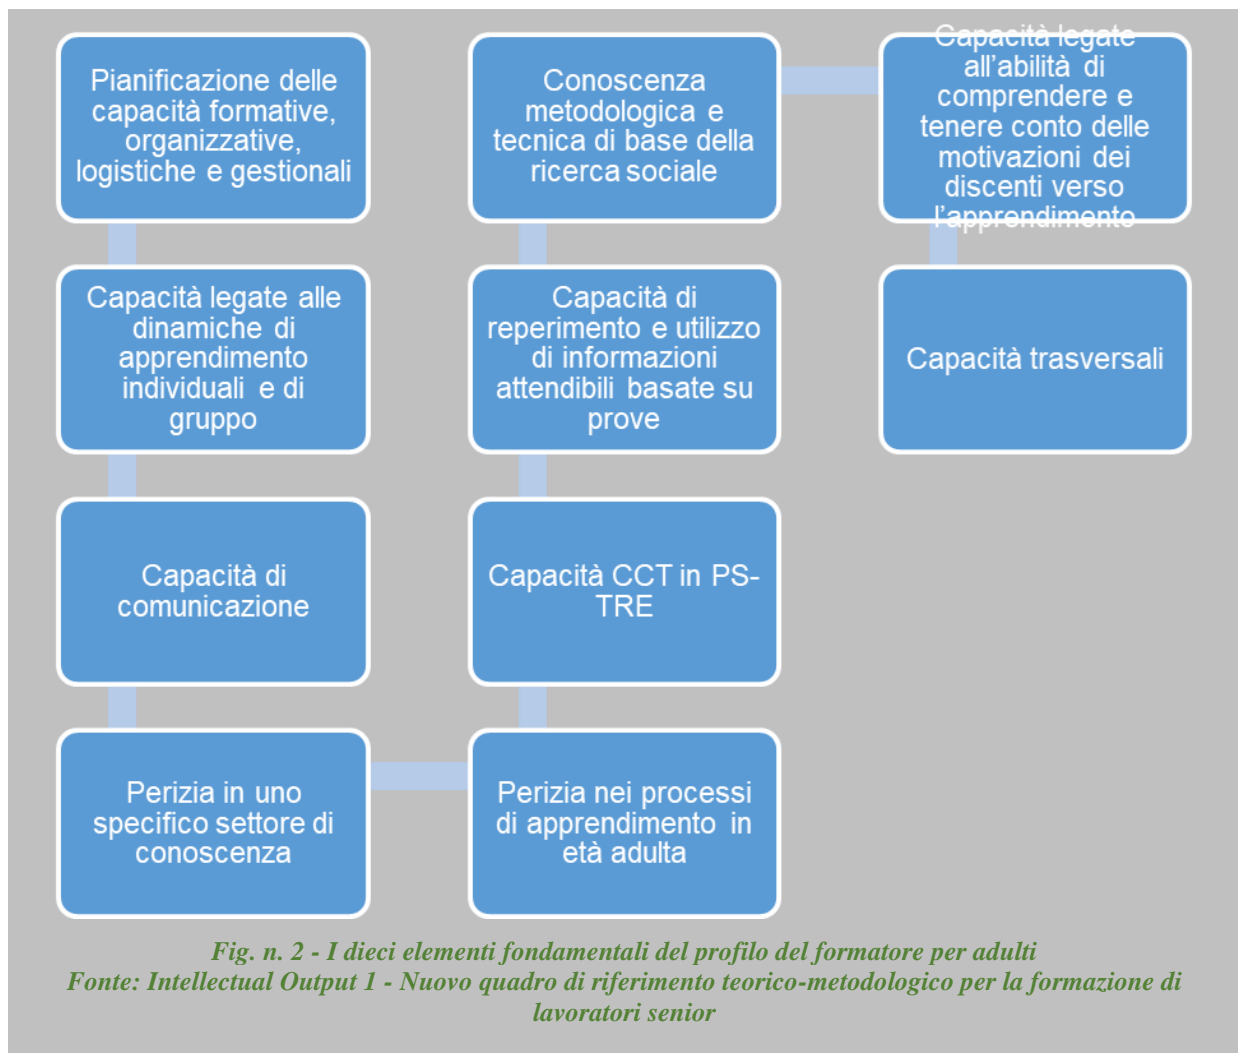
Pianificazione delle capacità formative, organizzative, logistiche e gestionali

Capacità legate alle dinamiche di apprendimento individuali e di gruppo

Capacità di comunicazione

Perizia in uno specifico settore di conoscenza

Perizia nei processi di apprendimento in età adulta

Capacità CCT in PS-TRE

Capacità di reperimento e utilizzo di informazioni attendibili basate su prove

Conoscenza metodologica e tecnica di base della ricerca sociale

Capacità legate all'abilità di comprendere e tenere conto delle motivazioni dei discenti verso l'apprendimento

Capacità trasversali

Fig. n. 2 - I dieci elementi fondamentali del profilo del formatore per adulti
Fonte: Intellectual Output 1 - Nuovo quadro di riferimento teorico-metodologico per la formazione di lavoratori senior